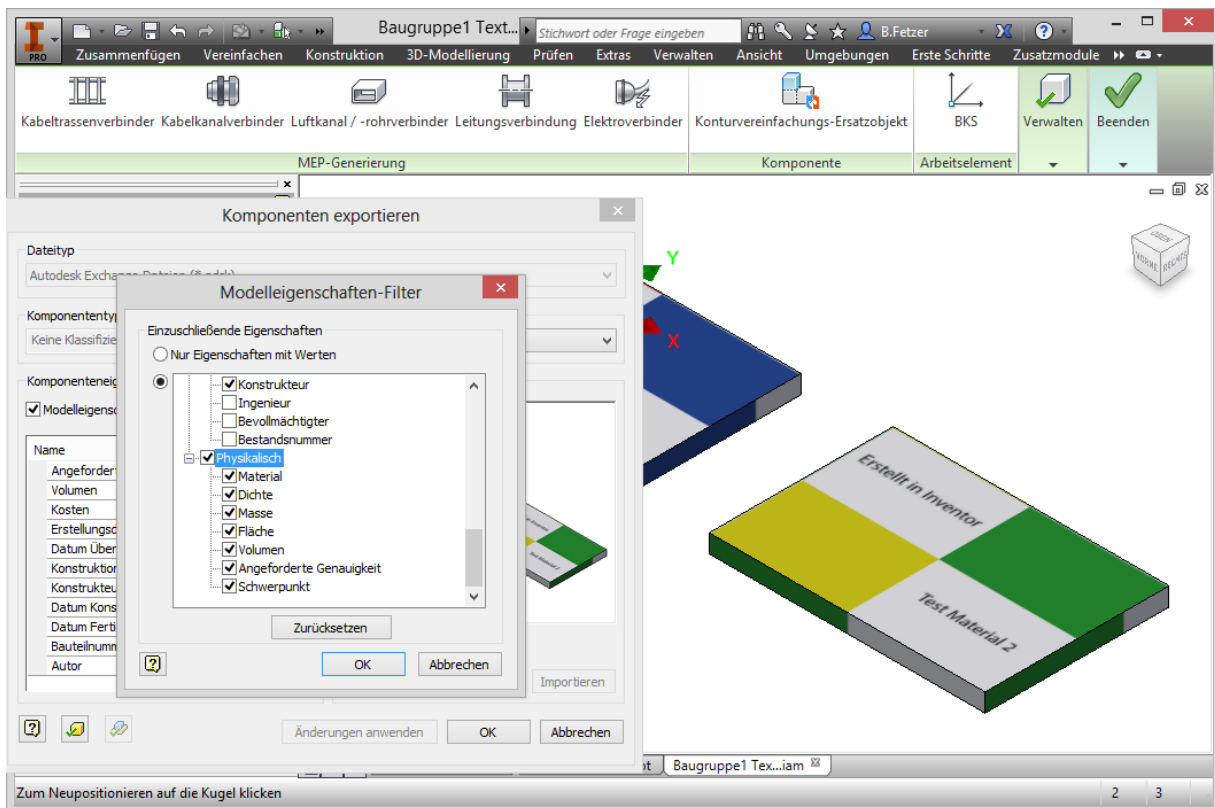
PRO

Baugruppe1 Text...

Stichwort oder Frage eingeben

B.Fetzer

Zusammenfügen Vereinfachen Konstruktion 3D-Modellierung Prüfen Extras Verwalten Ansicht Umgebungen Erste Schritte Zusatzmodule

Kabeltrassenverbinder Kabelkanalverbinder Luftkanal / -rohrverbinder Leitungsverbindung Elektroverbinder

MEP-Generierung

Konturvereinfachungs-Ersatzobjekt

Komponente

BKS

Arbeitselement

Verwalten

Beenden

Komponenten exportieren

Dateityp

Autodesk Exchange-Dateien (*.adsk)

Komponententyp

Keine Klassifizie

Komponenteneig

Modelleigensc

Name

Angeforder
Volumen
Kosten
Erstellungsd
Datum Über
Konstruktion
Konstrukteu
Datum Kons
Datum Ferti
Bauteilnumm
Autor

Modelleigenschaften-Filter

Einzuschließende Eigenschaften

Nur Eigenschaften mit Werten

Konstrukteur
Ingenieur
Bevollmächtigter
Bestandsnummer
Physikalisch
Material
Dichte
Masse
Fläche
Volumen
Angeforderte Genauigkeit
Schwerpunkt

Zurücksetzen

OK

Abbrechen

Importieren

Änderungen anwenden

OK

Abbrechen

Y

X

Erstellt in Inventor

Test Material 2

Baugruppe1 Tex...iam

Zum Neupositionieren auf die Kugel klicken

2

3